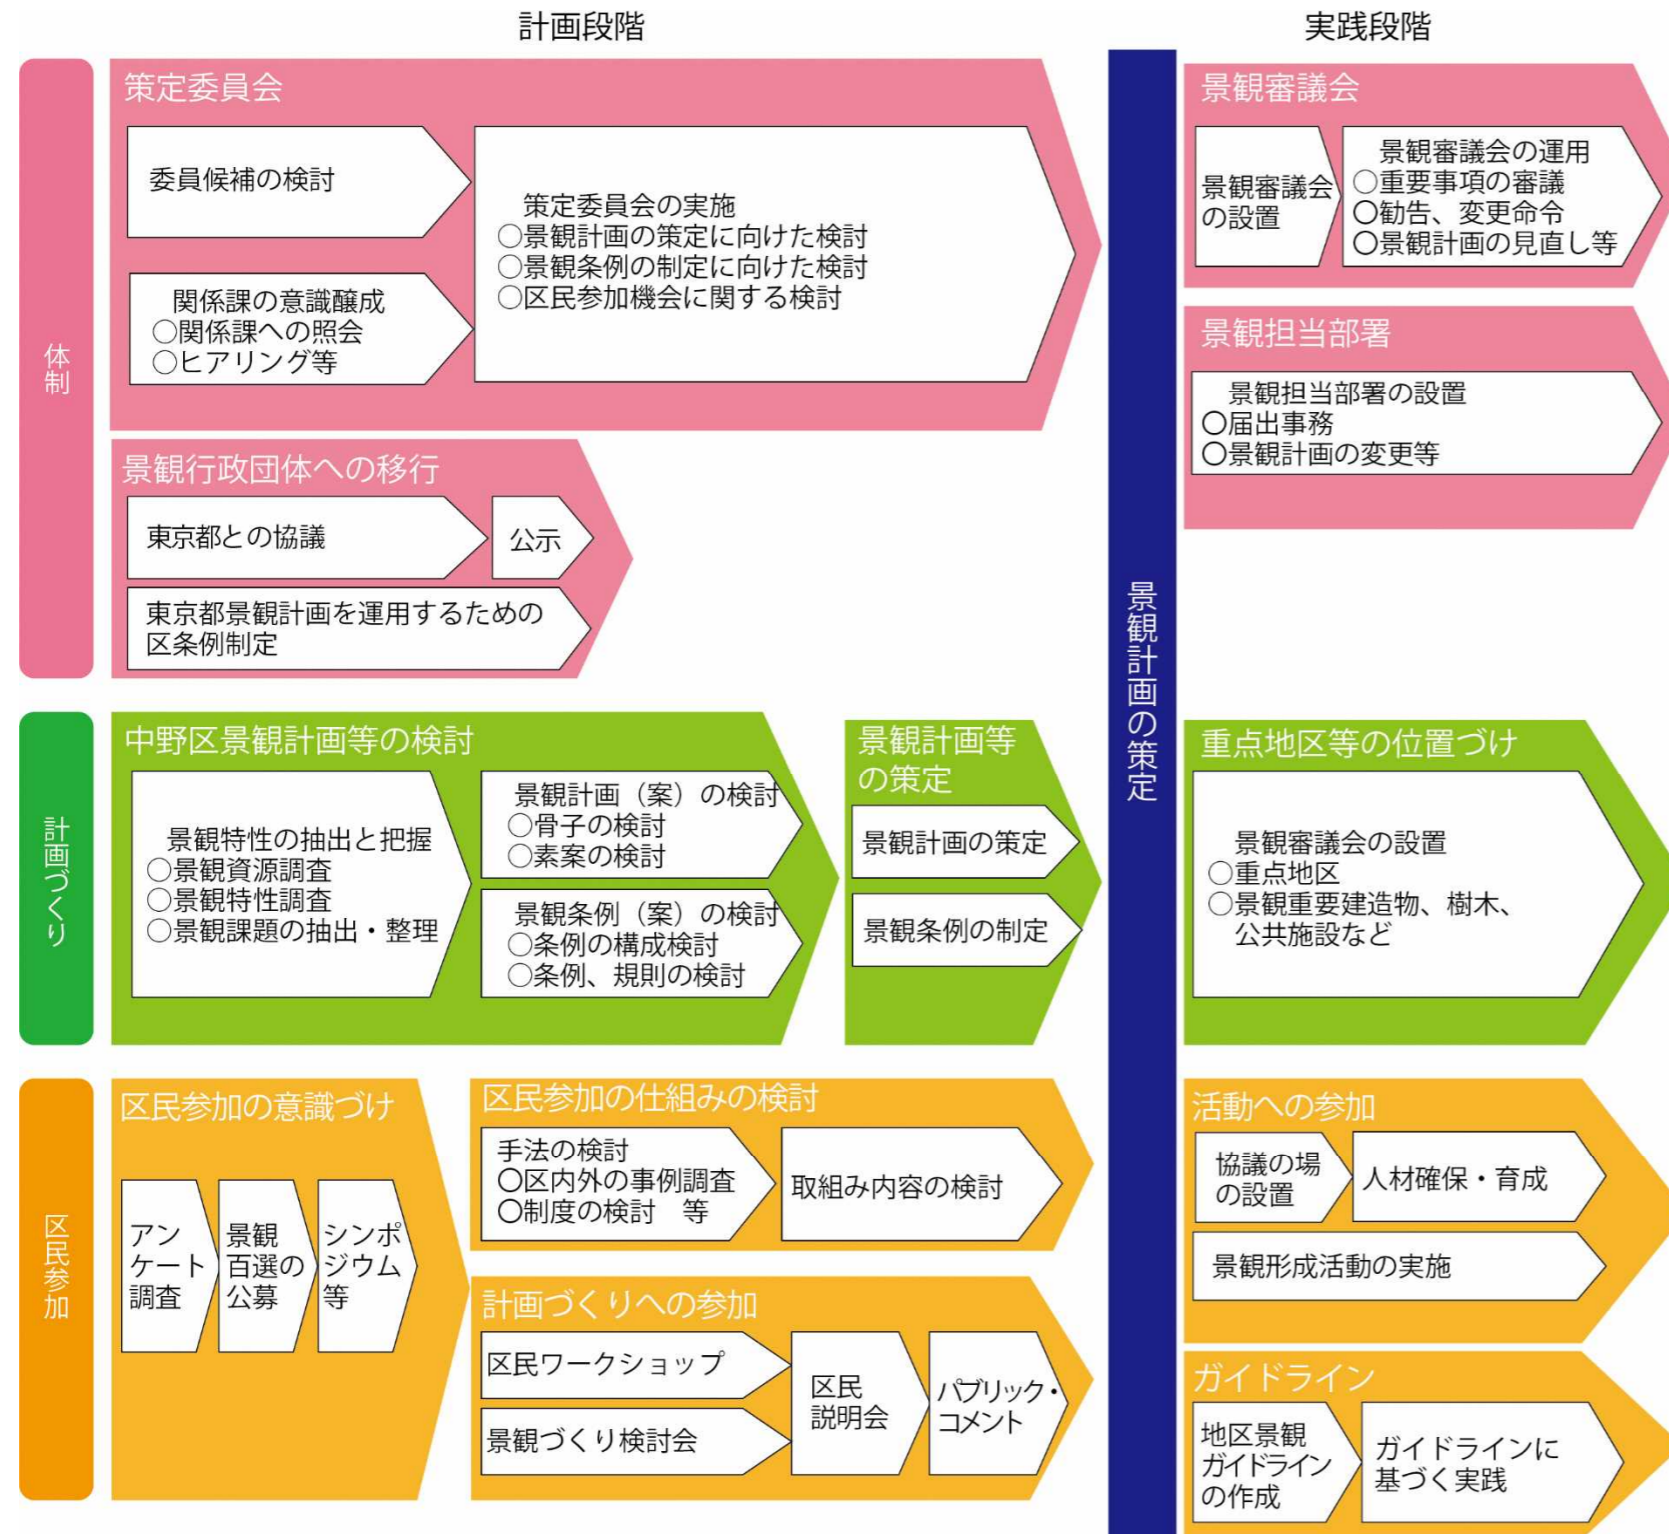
計画段階

実践段階

体制

策定委員会

委員候補の検討

関係課の意識醸成
○関係課への照会
○ヒアリング等

策定委員会の実施
○景観計画の策定に向けた検討
○景観条例の制定に向けた検討
○区民参加機会に関する検討

景観行政団体への移行

東京都との協議

公示

東京都景観計画を運用するための区条例制定

景観計画の策定

景観審議会

景観審議会の設置

景観審議会の運用
○重要事項の審議
○勧告、変更命令
○景観計画の見直し等

景観担当部署

景観担当部署の設置
○届出事務
○景観計画の変更等

計画づくり

中野区景観計画等の検討

景観特性の抽出と把握
○景観資源調査
○景観特性調査
○景観課題の抽出・整理

景観計画（案）の検討
○骨子の検討
○素案の検討

景観条例（案）の検討
○条例の構成検討
○条例、規則の検討

景観計画等の策定

景観計画の策定

景観条例の制定

重点地区等の位置づけ

景観審議会の設置
○重点地区
○景観重要建造物、樹木、公共施設など

区民参加

区民参加の意識づけ

アンケート調査

景観百選の公募

シンポジウム等

区民参加の仕組みの検討

手法の検討
○区内外の事例調査
○制度の検討　等

取組み内容の検討

計画づくりへの参加

区民ワークショップ

景観づくり検討会

区民説明会

パブリック・コメント

活動への参加

協議の場の設置

人材確保・育成

景観形成活動の実施

ガイドライン

地区景観ガイドラインの作成

ガイドラインに基づく実践